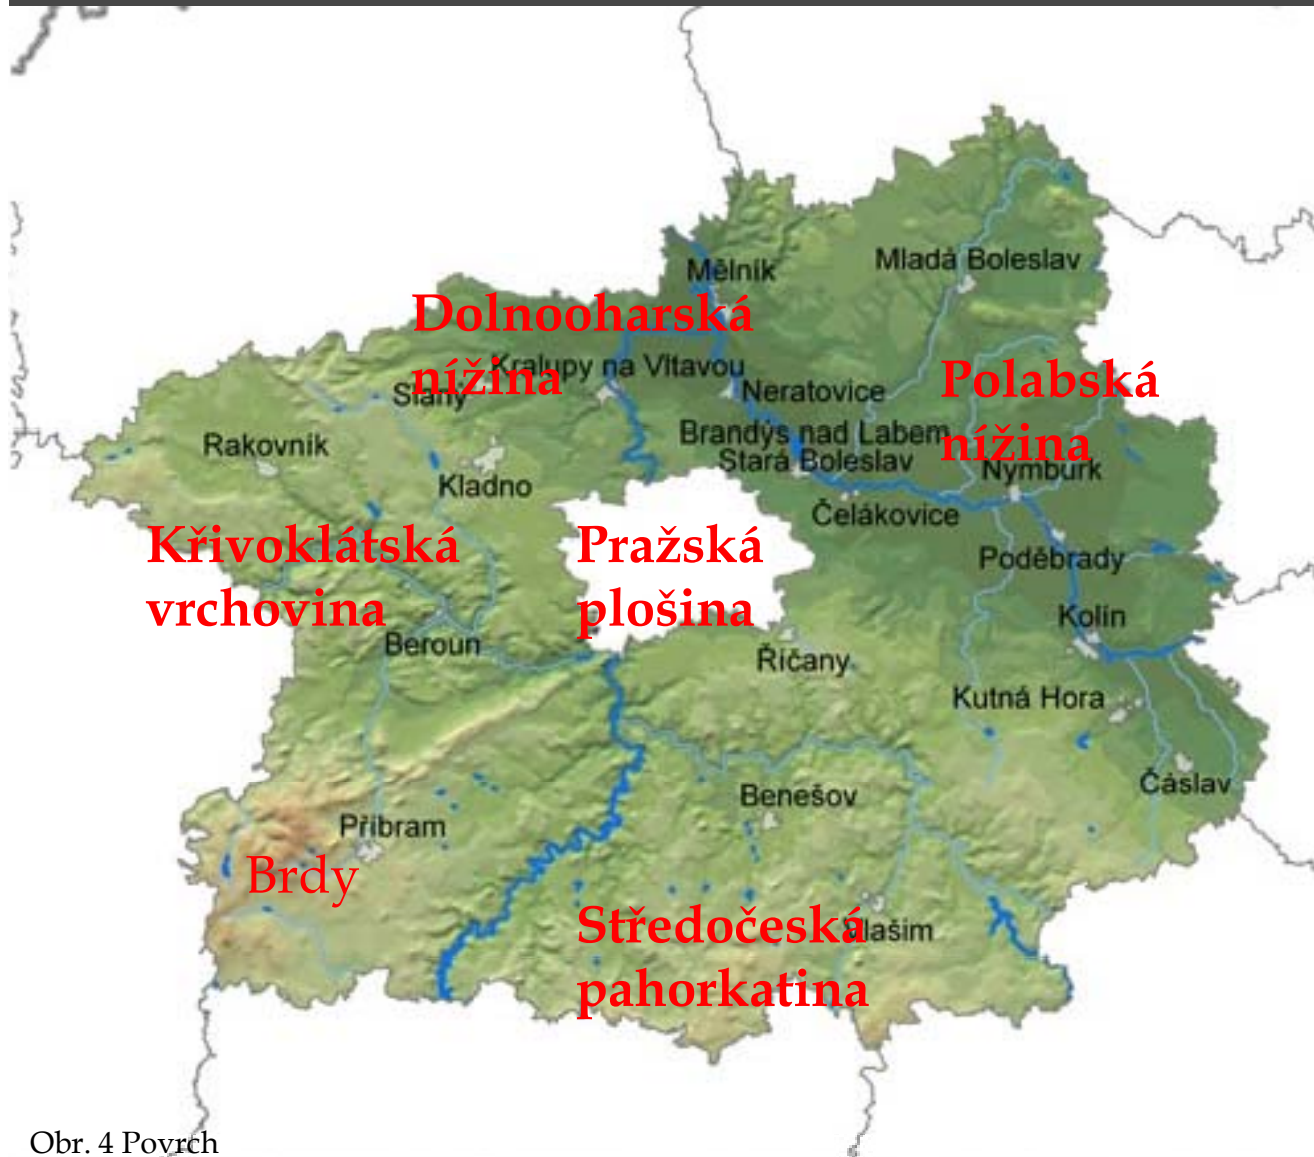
Mělník
Mladá Boleslav
Dolnooharská nížina
Kralupy na Vltavou
Slaný
Neratovice
Polabská nížina
Rakovník
Brandýs nad Labem
Stará Boleslav
Nymburk
Kladno
Čelákovice
Křivoklátská vrchovina
Pražská plošina
Poděbrady
Kolín
Beroun
Říčany
Kutná Hora
Čáslav
Benešov
Příbram
Brdy
Středočeská pahorkatina
Vlašim

Obr. 4 Povrch